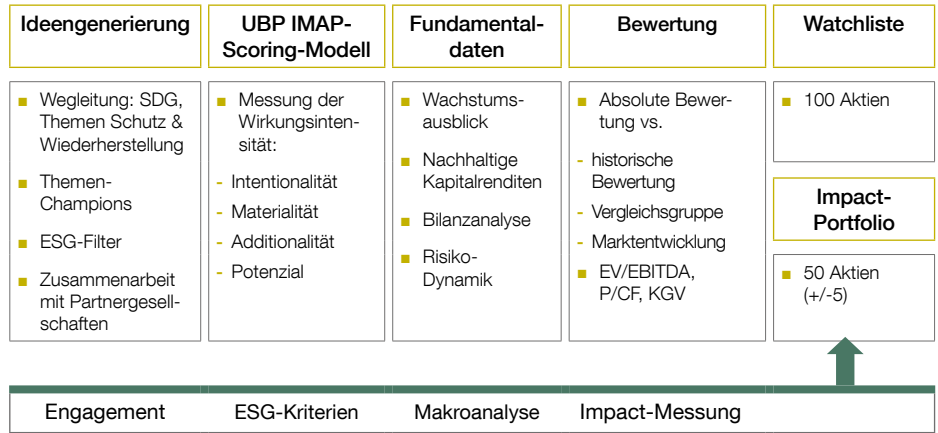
Ideengenerierung

- Wegleitung: SDG, Themen Schutz & Wiederherstellung
- Themen-Champions
- ESG-Filter
- Zusammenarbeit mit Partnergesellschaften

UBP IMAP-Scoring-Modell

- Messung der Wirkungsintensität:
- Intentionalität
- Materialität
- Additionalität
- Potenzial

Fundamentaldaten

- Wachstumsausblick
- Nachhaltige Kapitalrenditen
- Bilanzanalyse
- Risiko-Dynamik

Bewertung

- Absolute Bewertung vs.
- historische Bewertung
- Vergleichsgruppe
- Marktentwicklung
- EV/EBITDA, P/CF, KGV

Watchliste

- 100 Aktien

Impact-Portfolio

- 50 Aktien (+/-5)

Engagement ESG-Kriterien Makroanalyse Impact-Messung